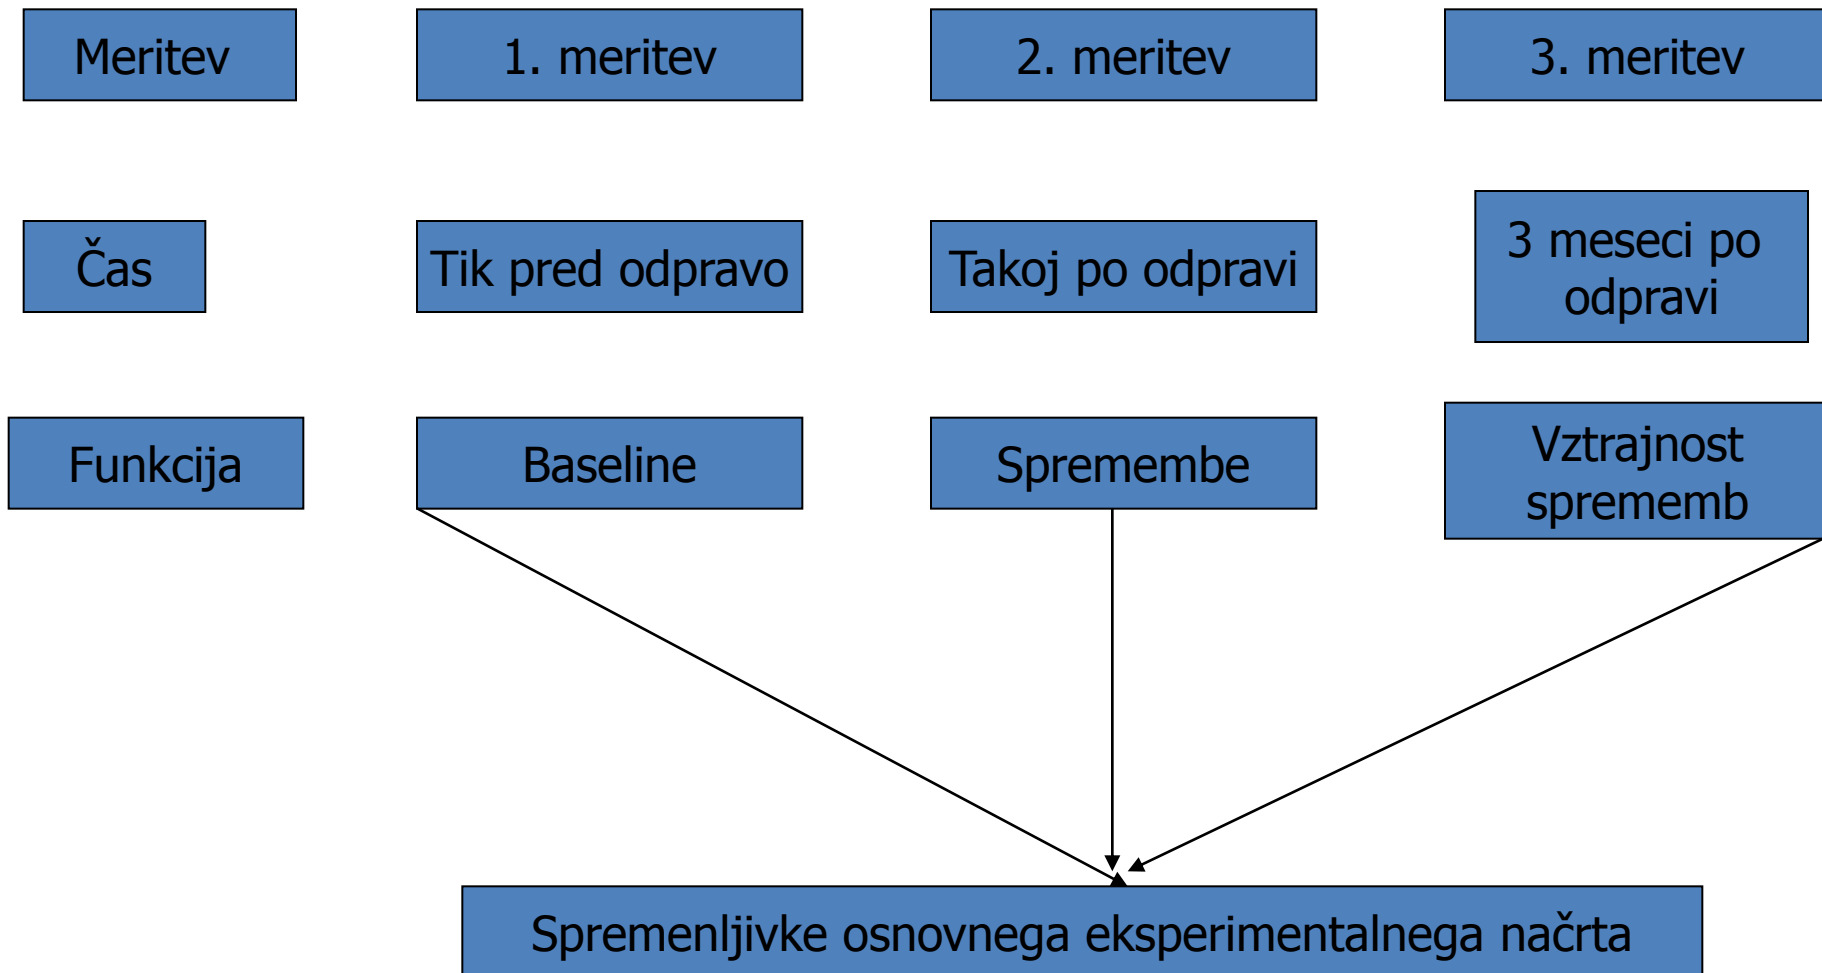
Meritev

1. meritev

2. meritev

3. meritev

Čas

Tik pred odpravo

Takoj po odpravi

3 meseci po odpravi

Funkcija

Baseline

Spremembe

Vztrajnost sprememb

Spremenljivke osnovnega eksperimentalnega načrta